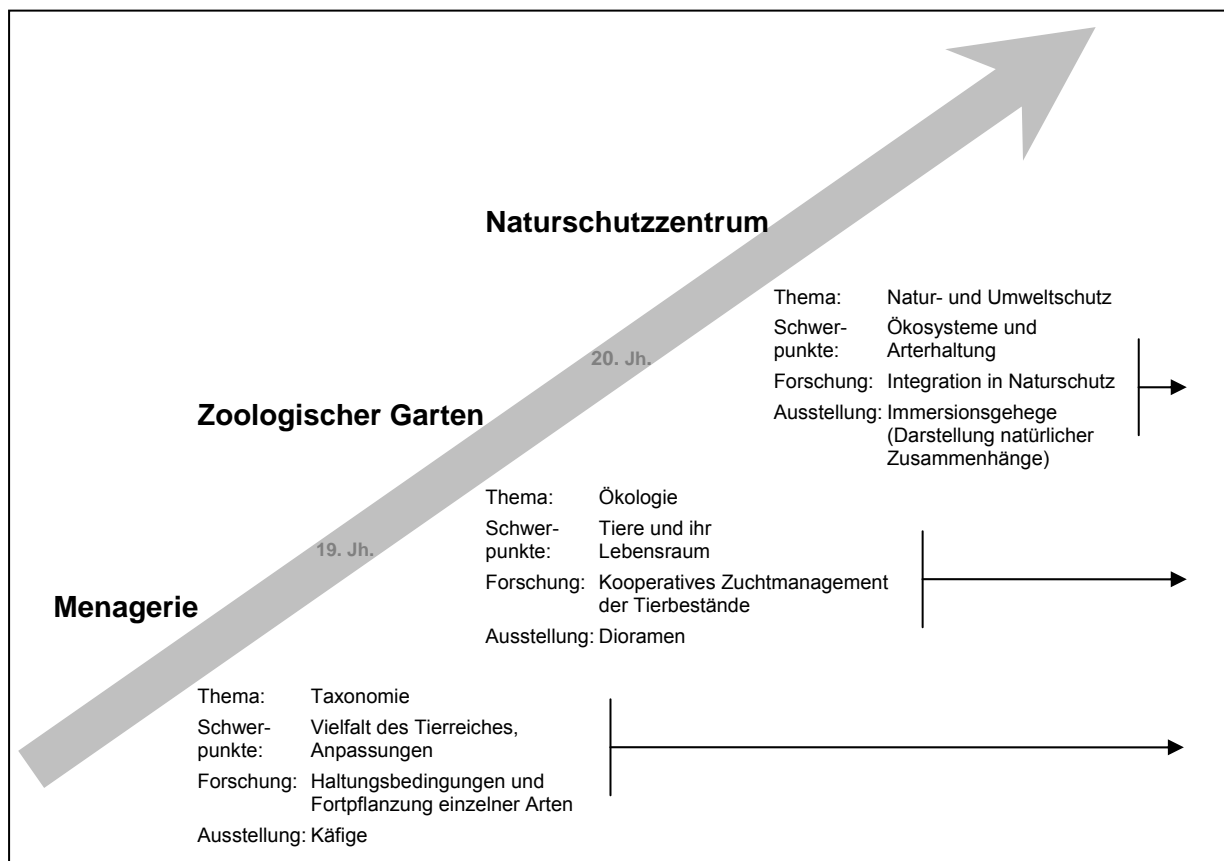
Naturschutzzentrum

Thema: Natur- und Umweltschutz
Schwerpunkte: Ökosysteme und Arterhaltung
Forschung: Integration in Naturschutz
Ausstellung: Immersionsgehege (Darstellung natürlicher Zusammenhänge)

20. Jh.

Zoologischer Garten

Thema: Ökologie
Schwerpunkte: Tiere und ihr Lebensraum
Forschung: Kooperatives Zuchtmanagement der Tierbestände
Ausstellung: Dioramen

19. Jh.

Menagerie

Thema: Taxonomie
Schwerpunkte: Vielfalt des Tierreiches, Anpassungen
Forschung: Haltungsbedingungen und Fortpflanzung einzelner Arten
Ausstellung: Käfige